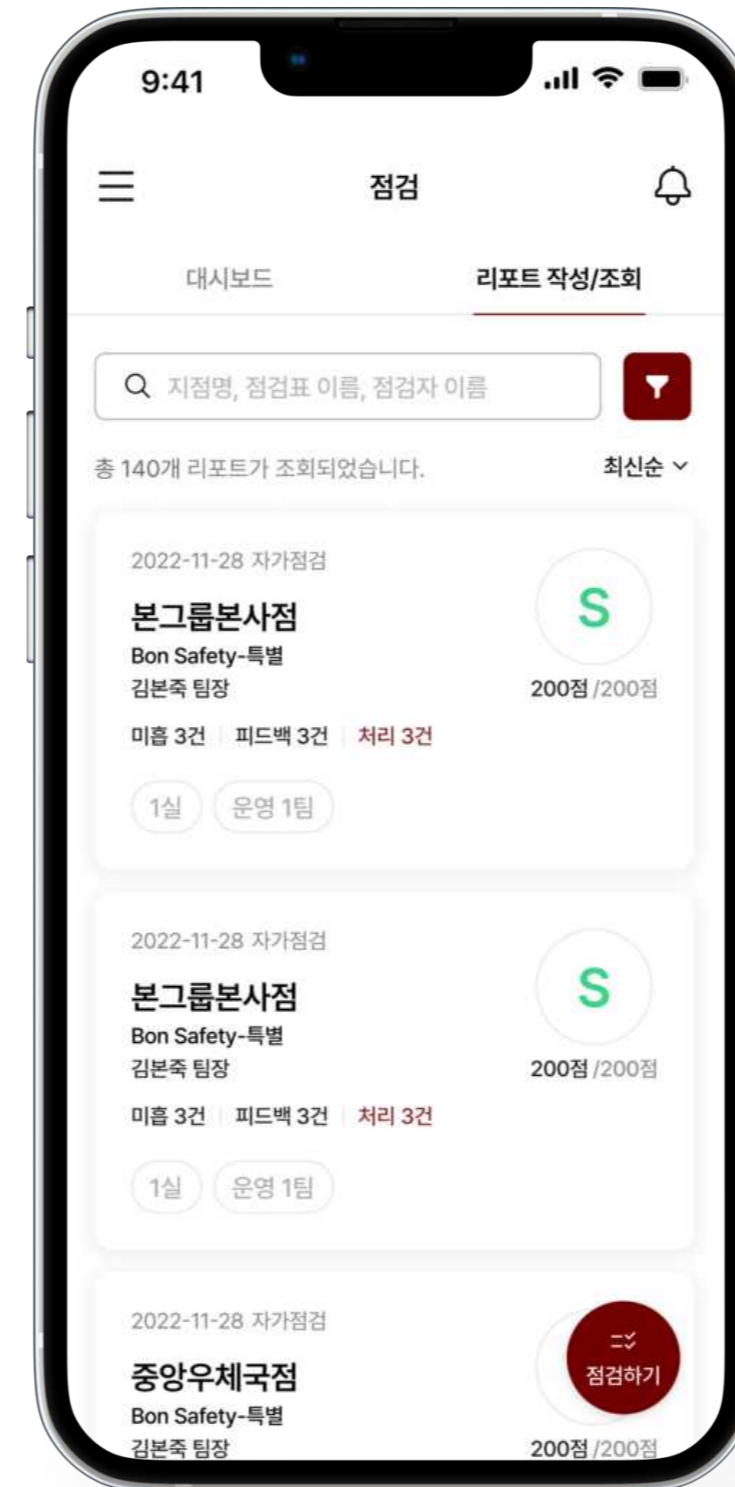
9:41

점검

대시보드

리포트 작성/조회

지점명, 점검표 이름, 점검자 이름

총 140개 리포트가 조회되었습니다.

최신순

2022-11-28 자가점검

본그룹본사점

Bon Safety-특별

김본죽 팀장

S

200점 /200점

미흡 3건 피드백 3건 처리 3건

1실 운영 1팀

2022-11-28 자가점검

본그룹본사점

Bon Safety-특별

김본죽 팀장

S

200점 /200점

미흡 3건 피드백 3건 처리 3건

1실 운영 1팀

2022-11-28 자가점검

중앙우체국점

Bon Safety-특별

김본죽 팀장

200점 /200점

점검하기